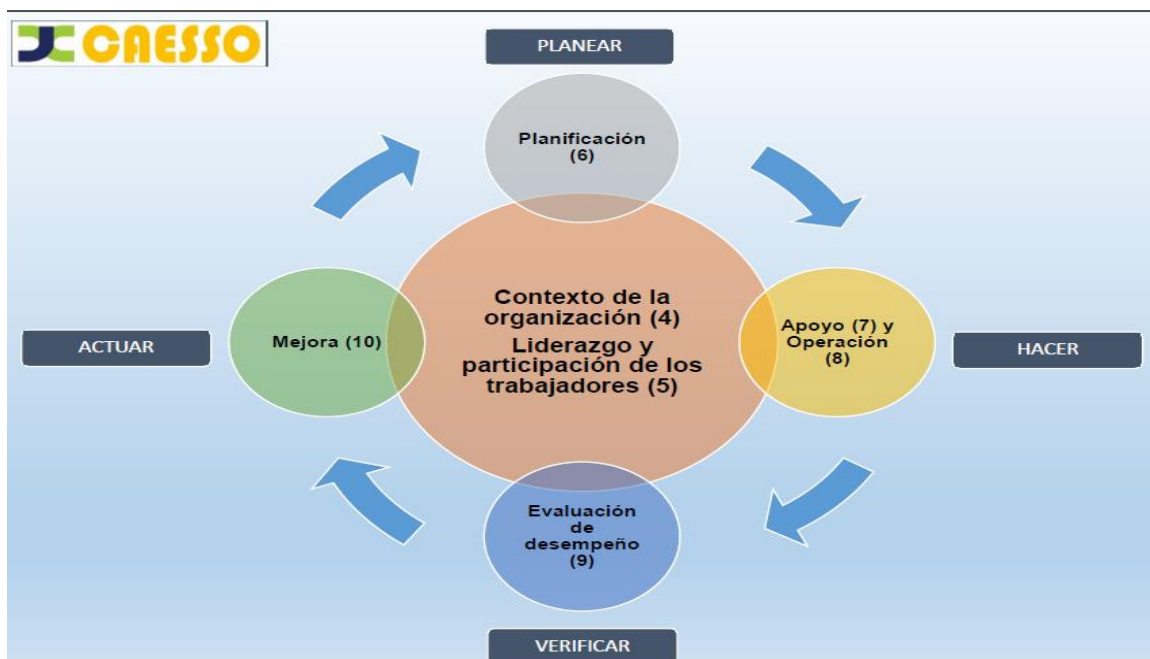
JC CAESSO

PLANEAR

Planificación (6)

ACTUAR

Mejora (10)

Contexto de la organización (4)
Liderazgo y participación de los trabajadores (5)

Apoyo (7) y Operación (8)

HACER

Evaluación de desempeño (9)

VERIFICAR